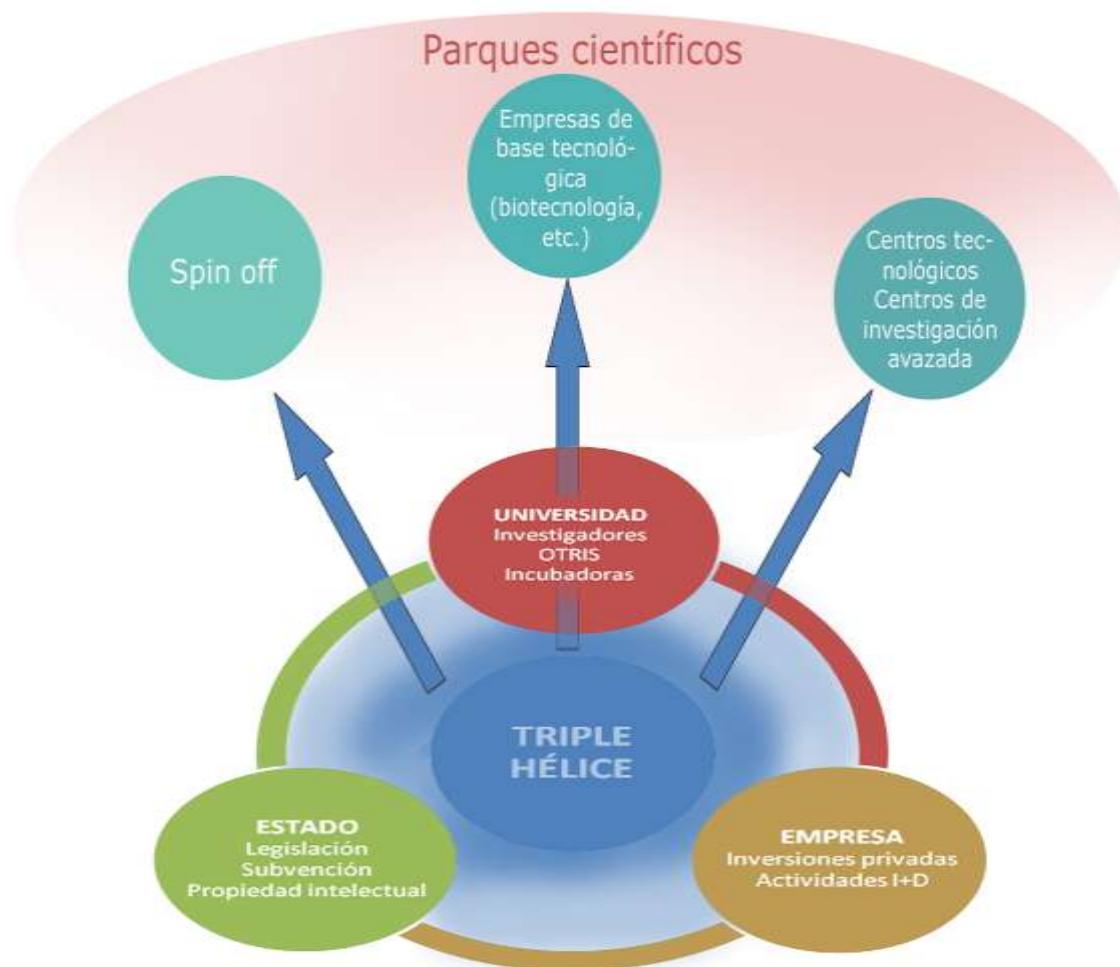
Parques científicos

Spin off

Empresas de base tecnológica (biotecnología, etc.)

Centros tecnológicos
Centros de investigación avazada

UNIVERSIDAD
Investigadores
OTRIS
Incubadoras

TRIPLE HÉLICE

ESTADO
Legislación
Subvención
Propiedad intelectual

EMPRESA
Inversiones privadas
Actividades I+D